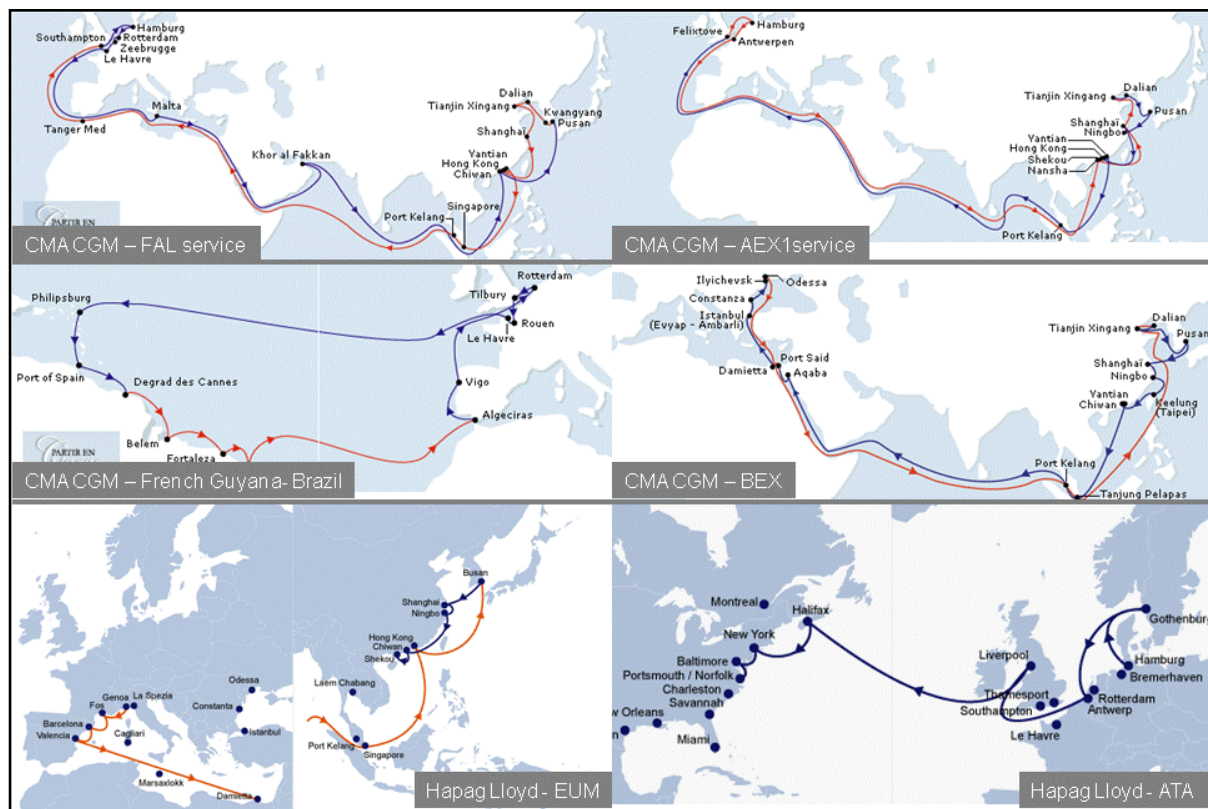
Hamburg
Southampton
Rotterdam
Zeebrugge
Le Havre
Malta
Tanger Med
Khor al Fakkan
Dalian
Tianjin Xingang
Kwangyang
Pusan
Shanghaï
Yantian
Hong Kong
Chiwan
Port Kelang
Singapore
PARTIR EN
CMA CGM – FAL service

Felixtowe
Hamburg
Antwerpen
Tianjin Xingang
Dalian
Pusan
Shanghaï
Ningbo
Yantian
Hong Kong
Shekou
Nansha
Port Kelang
CMA CGM – AEX1service

Rotterdam
Tilbury
Rouen
Le Havre
Philipsburg
Port of Spain
Degrad des Cannes
Vigo
Algeciras
Belem
Fortaleza
PARTIR EN
CMA CGM – French Guyana- Brazil

Ilyichevsk
Odessa
Constanza
Istanbul
(Evyap - Ambarli)
Port Said
Damietta
Aqaba
Tianjin Xingang
Dalian
Pusan
Shanghaï
Ningbo
Yantian
Chiwan
Keelung
(Taipei)
Port Kelang
Tanjung Pelapas
CMA CGM – BEX

Busan
Shanghai
Ningbo
Hong Kong
Chiwan
Shekou
Laem Chabang
Port Kelang
Singapore
Odessa
Genoa
La Spezia
Fos
Constanta
Barcelona
Valencia
Cagliari
Istanbul
Marsaxlokk
Damietta
Hapag Lloyd - EUM

Montreal
Halifax
New York
Baltimore
Portsmouth / Norfolk
Charleston
Savannah
w Orleans
Miami
Liverpool
Thamesport
Southampton
Le Havre
Gothenburg
Hamburg
Bremerhaven
Rotterdam
Antwerp
Hapag Lloyd - ATA